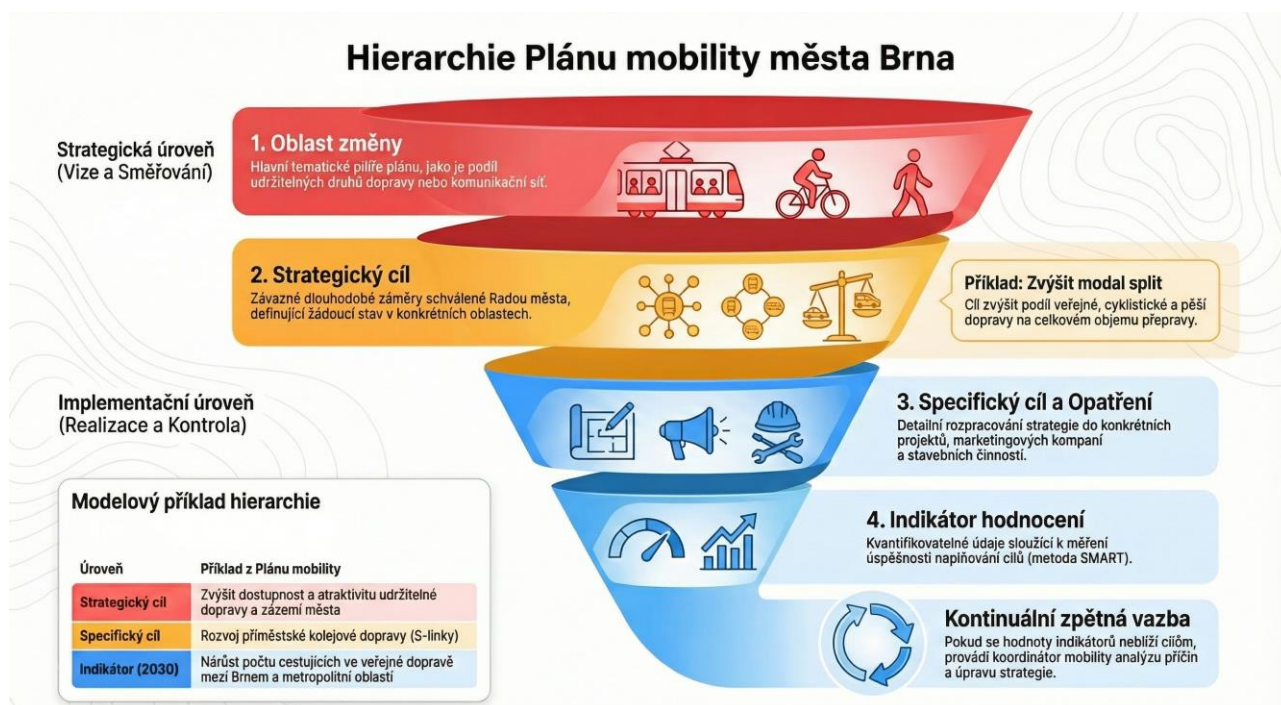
Hierarchie Plánu mobility města Brna

Strategická úroveň
(Vize a Směřování)

1. Oblast změny
Hlavní tematické pilíře plánu, jako je podíl udržitelných druhů dopravy nebo komunikační síť.

2. Strategický cíl
Závazné dlouhodobé záměry schválené Radou města, definující žádoucí stav v konkrétních oblastech.

Příklad: Zvýšit modal split
Cíl zvýšit podíl veřejné, cyklistické a pěší dopravy na celkovém objemu přepravy.

Implementační úroveň
(Realizace a Kontrola)

3. Specifický cíl a Opatření
Detailní rozpracování strategie do konkrétních projektů, marketingových kompaní a stavebních činností.

4. Indikátor hodnocení
Kvantifikovatelné údaje sloužící k měření úspěšnosti naplňování cílů (metoda SMART).

Kontinuální zpětná vazba
Pokud se hodnoty indikátorů neblíží cíiům, provádí koordinátor mobility analýzu příčin a úpravu strategie.

Modelový příklad hierarchie

| Úroveň | Příklad z Plánu mobility |
|---|---|
| Strategický cíl | Zvýšit dostupnost a atraktivitu udržitelné dopravy a zázemí města |
| Specifický cíl | Rozvoj příměstské kolejové dopravy (S-linky) |
| Indikátor (2030) | Nárůst počtu cestujících ve veřejné dopravě mezi Brnem a metropolitní oblastí |